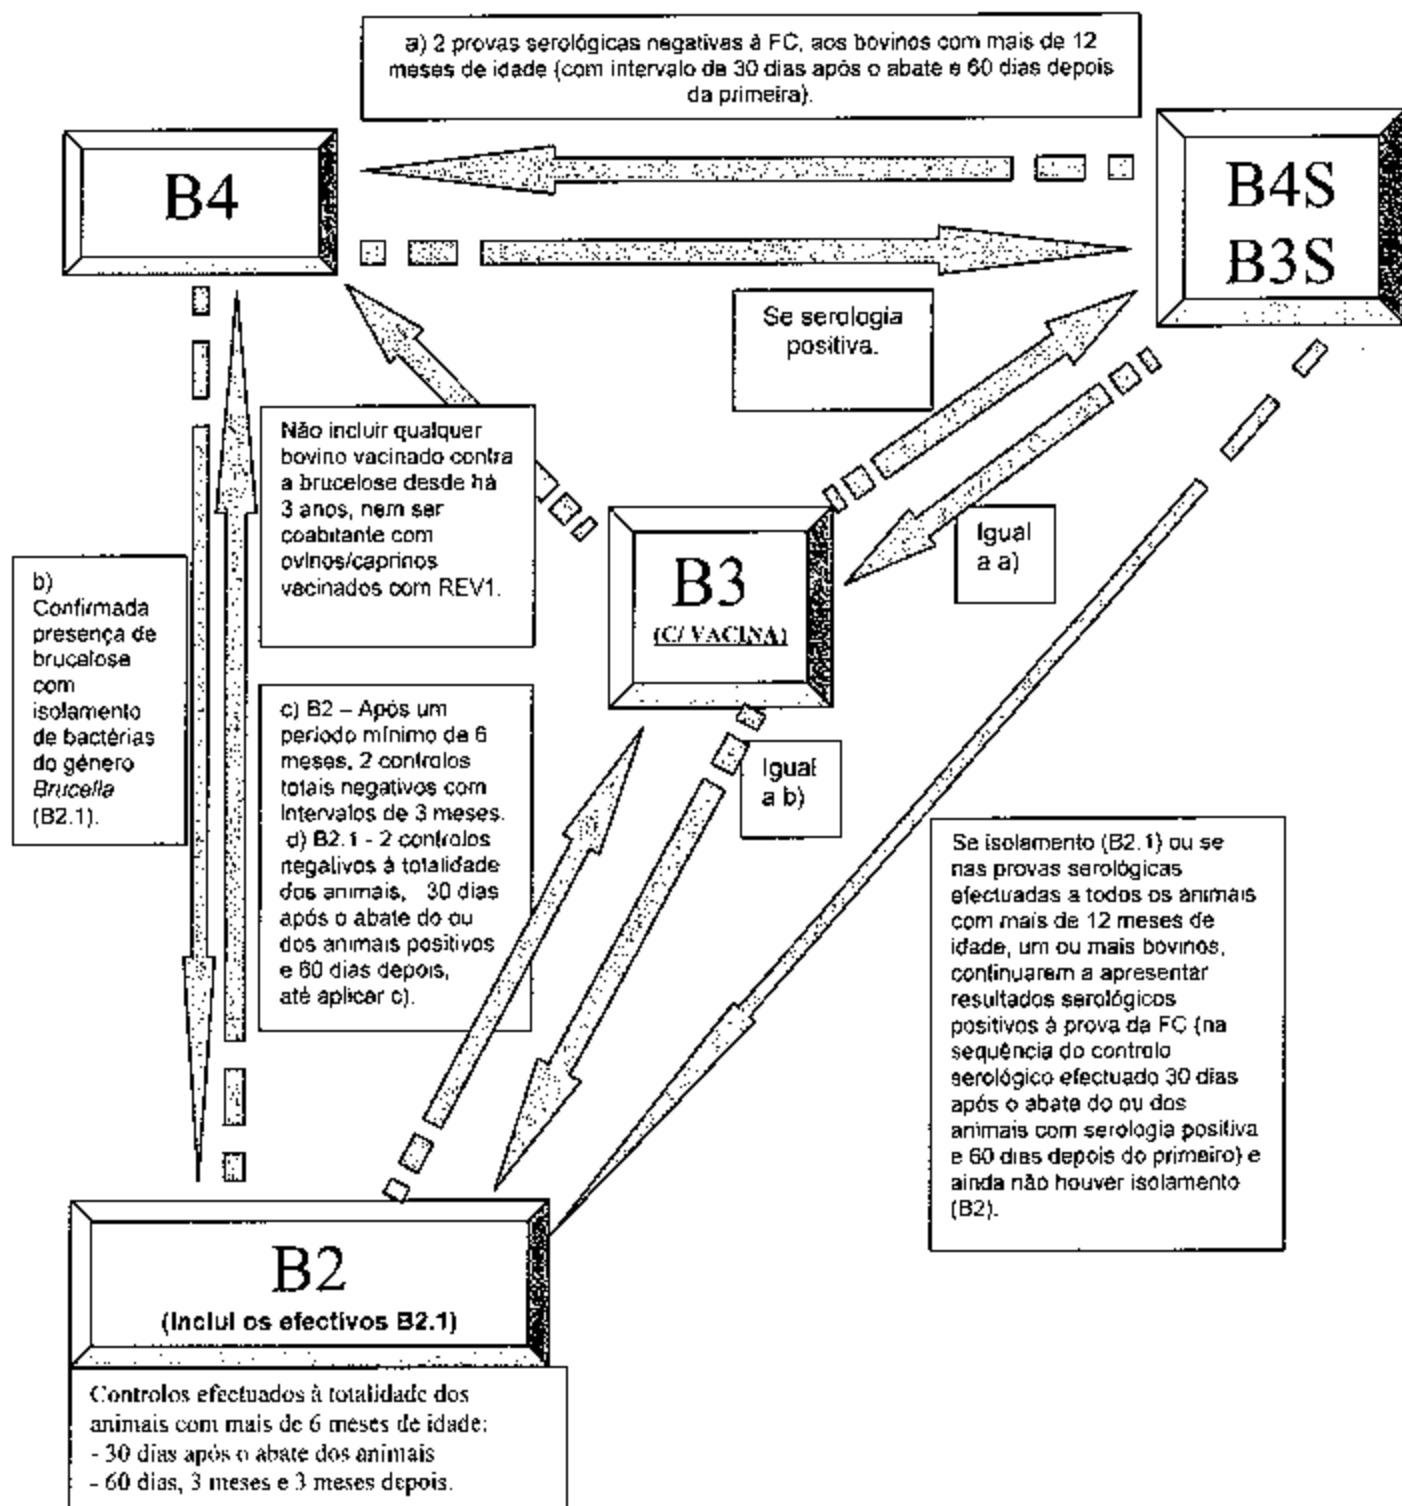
a) 2 provas serológicas negativas à FC, aos bovinos com mais de 12 meses de idade (com intervalo de 30 dias após o abate e 60 dias depois da primeira).

B4

B4S
B3S

Se serologia positiva.

Não incluir qualquer bovino vacinado contra a brucelose desde há 3 anos, nem ser coabitante com ovinos/caprinos vacinados com REV1.

B3
(C/ VACINA)

Igual a a)

b) Confirmada presença de brucelose com isolamento de bactérias do género *Brucella* (B2.1).

c) B2 – Após um periodo mínimo de 6 meses, 2 controlos totais negativos com intervalos de 3 meses.
d) B2.1 - 2 controlos negativos à totalidade dos animais, 30 dias após o abate do ou dos animais positivos e 60 dias depois, até aplicar c).

Igual a b)

Se isolamento (B2.1) ou se nas provas serológicas efectuadas a todos os animais com mais de 12 meses de idade, um ou mais bovinos, continuarem a apresentar resultados serológicos positivos à prova da FC (na sequência do controlo serológico efectuado 30 dias após o abate do ou dos animais com serologia positiva e 60 dias depois do primeiro) e ainda não houver isolamento (B2).

B2
(Inclui os efectivos B2.1)

Controlos efectuados à totalidade dos animais com mais de 6 meses de idade:
- 30 dias após o abate dos animais
- 60 dias, 3 meses e 3 meses depois.